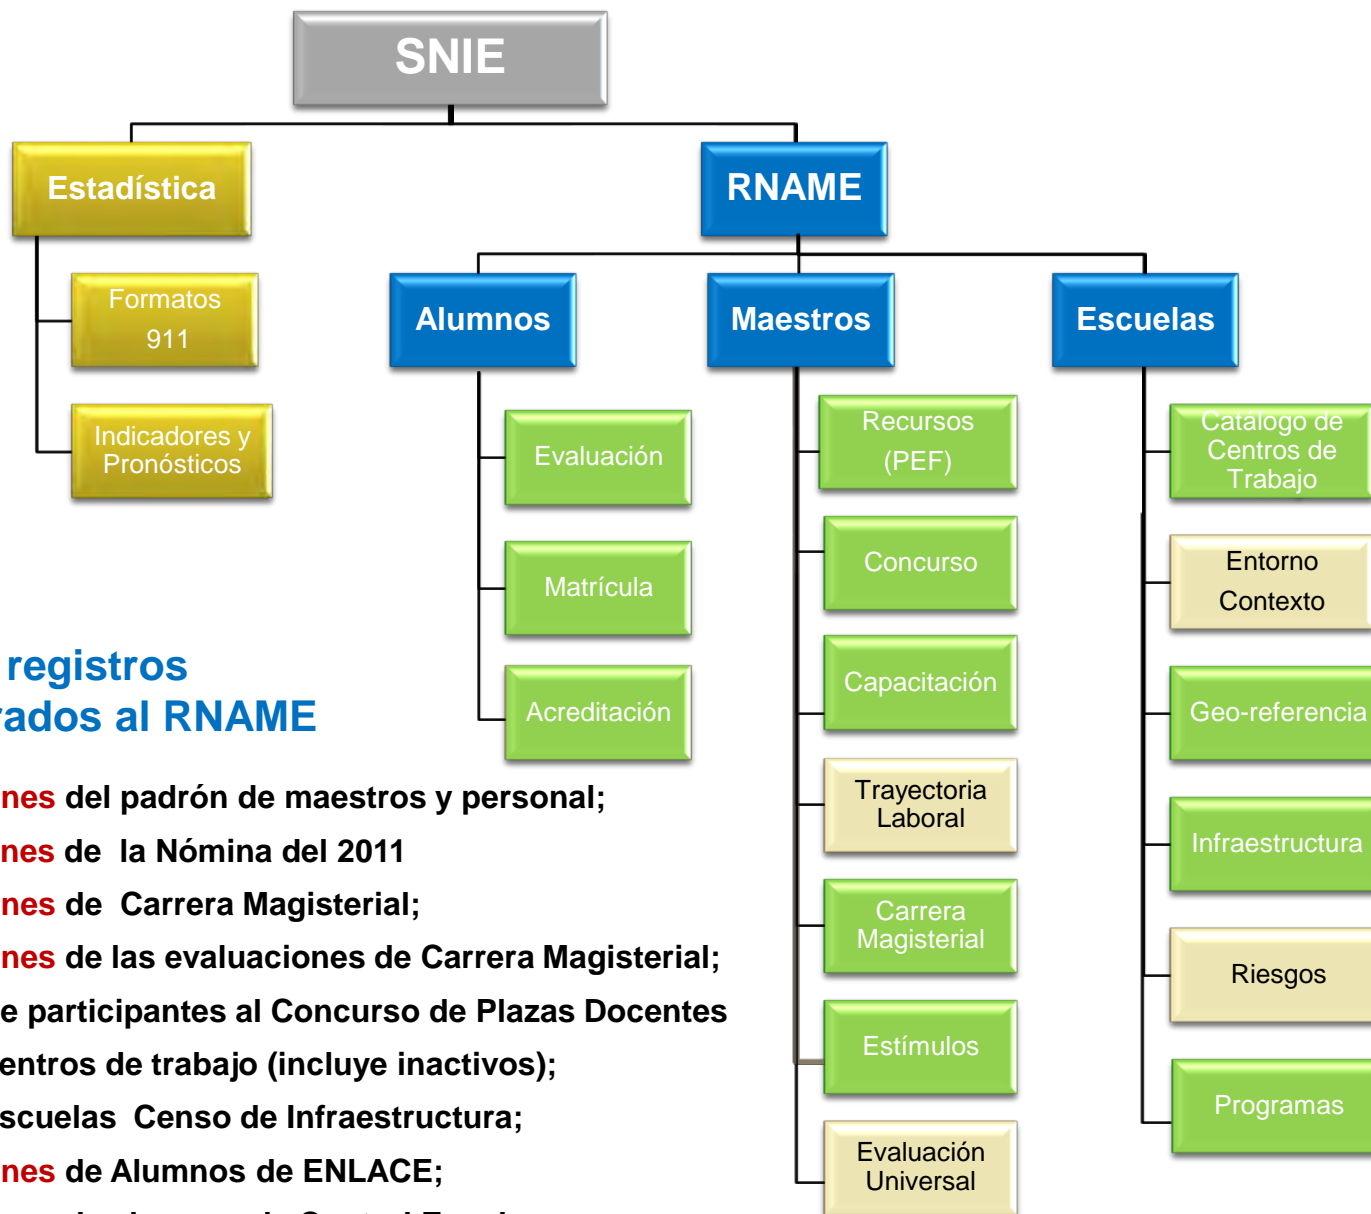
SNIE

Estadística

RNAME

Formatos 911

Indicadores y Pronósticos

Alumnos

Maestros

Escuelas

Evaluación

Matrícula

Acreditación

Recursos (PEF)

Concurso

Capacitación

Trayectoria Laboral

Carrera Magisterial

Estímulos

Evaluación Universal

Catálogo de Centros de Trabajo

Entorno Contexto

Geo-referencia

Infraestructura

Riesgos

Programas

registros
ados al RNAME

nes del padrón de maestros y personal;
nes de la Nómina del 2011
nes de Carrera Magisterial;
nes de las evaluaciones de Carrera Magisterial;
e participantes al Concurso de Plazas Docentes
entros de trabajo (incluye inactivos);
scuelas Censo de Infraestructura;
nes de Alumnos de ENLACE;
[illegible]